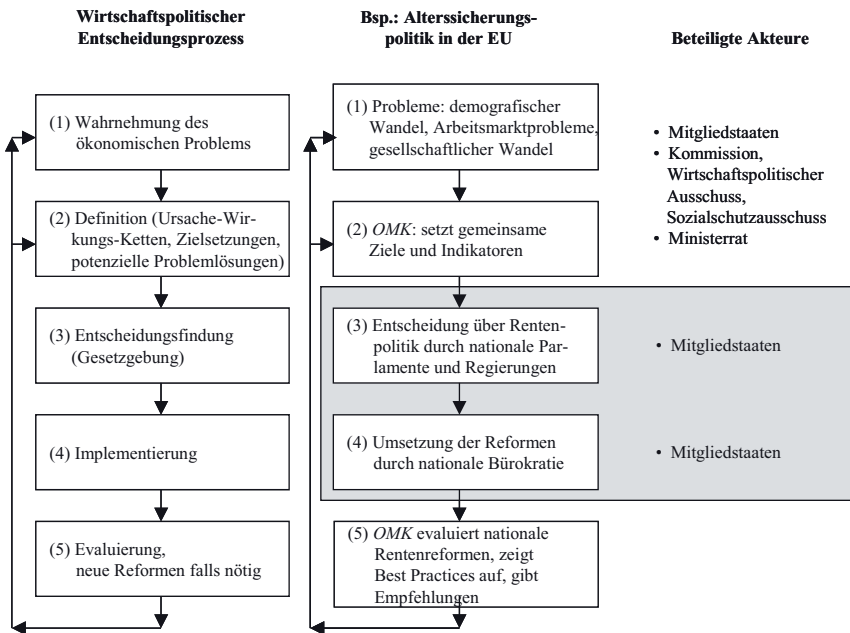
Wirtschaftspolitischer Entscheidungsprozess

Bsp.: Alterssicherungspolitik in der EU

Beteiligte Akteure

(1) Wahrnehmung des ökonomischen Problems

(2) Definition (Ursache-Wirkungs-Ketten, Zielsetzungen, potenzielle Problemlösungen)

(3) Entscheidungsfindung (Gesetzgebung)

(4) Implementierung

(5) Evaluierung, neue Reformen falls nötig

(1) Probleme: demografischer Wandel, Arbeitsmarktprobleme, gesellschaftlicher Wandel

(2) *OMK*: setzt gemeinsame Ziele und Indikatoren

(3) Entscheidung über Rentenpolitik durch nationale Parlamente und Regierungen

(4) Umsetzung der Reformen durch nationale Bürokratie

(5) *OMK* evaluiert nationale Rentenreformen, zeigt Best Practices auf, gibt Empfehlungen

• Mitgliedstaaten
• Kommission, Wirtschaftspolitischer Ausschuss, Sozialschutzausschuss
• Ministerrat

• Mitgliedstaaten

• Mitgliedstaaten